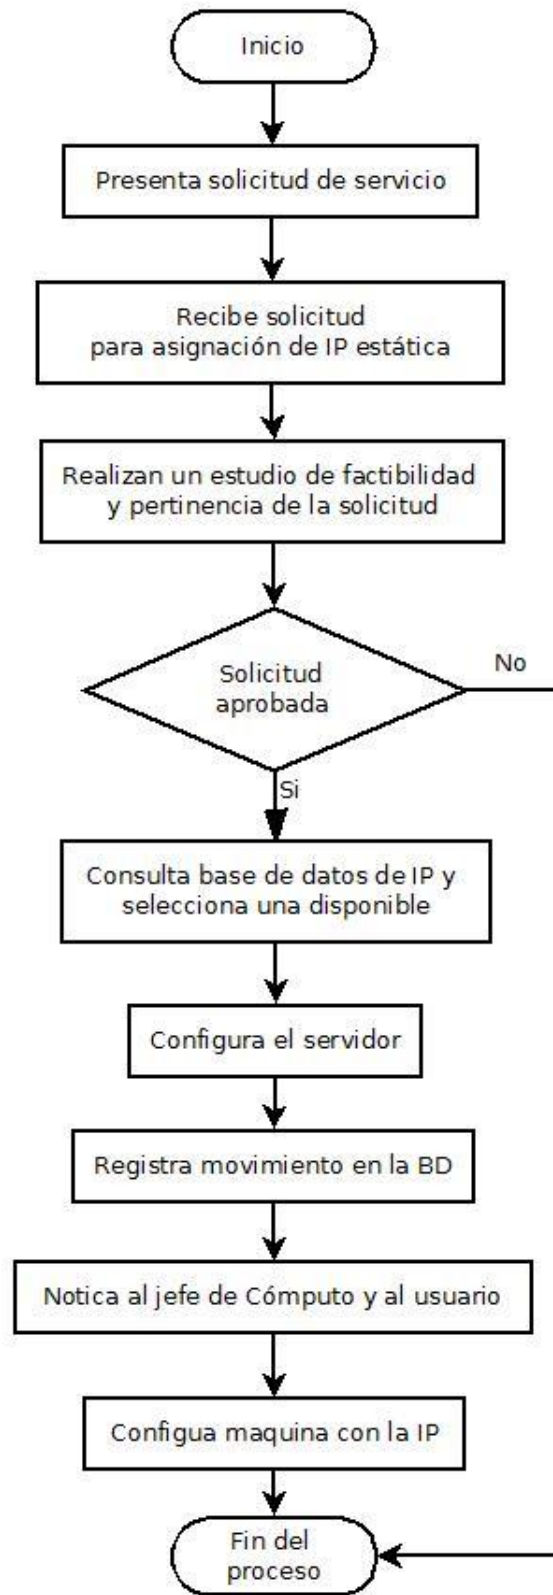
Inicio

Presenta solicitud de servicio

Recibe solicitud para asignación de IP estática

Realizan un estudio de factibilidad y pertinencia de la solicitud

Solicitud aprobada

No

Si

Consulta base de datos de IP y selecciona una disponible

Configura el servidor

Registra movimiento en la BD

Notica al jefe de Cómputo y al usuario

Configua maquina con la IP

Fin del proceso